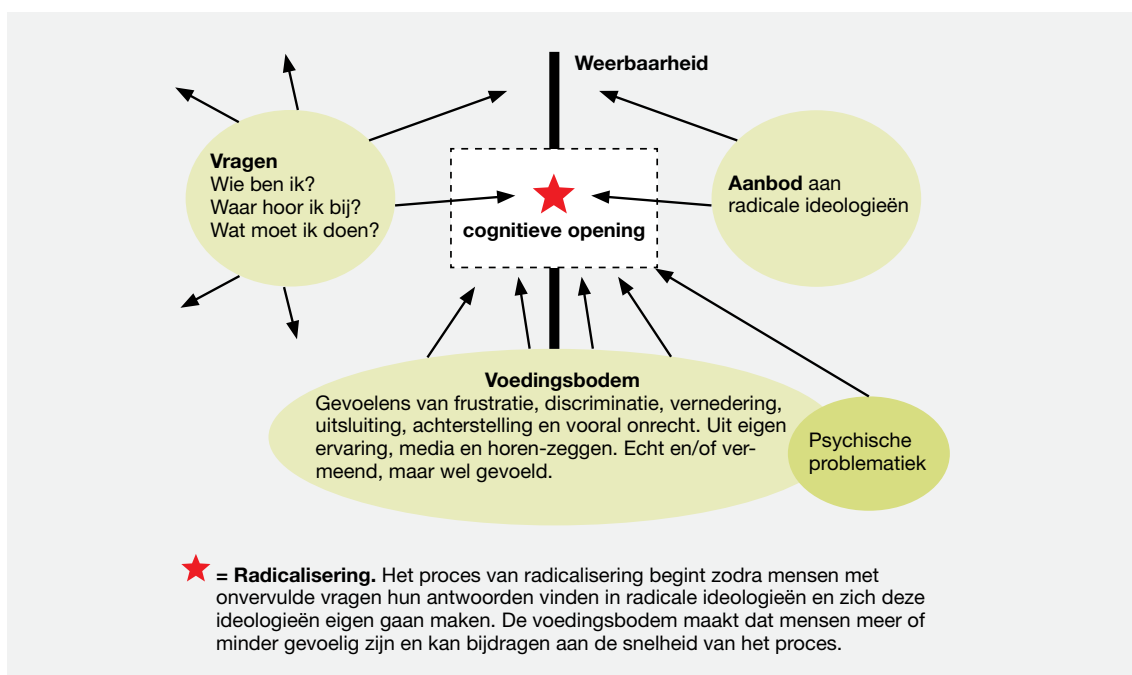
Weerbaarheid

Vragen
Wie ben ik?
Waar hoor ik bij?
Wat moet ik doen?

cognitieve opening

Aanbod aan radicale ideologieën

Voedingsbodem
Gevoelens van frustratie, discriminatie, vernedering, uitsluiting, achterstelling en vooral onrecht. Uit eigen ervaring, media en horen-zeggen. Echt en/of vermeend, maar wel gevoeld.

Psychische problematiek

= Radicalisering. Het proces van radicalisering begint zodra mensen met onvervulde vragen hun antwoorden vinden in radicale ideologieën en zich deze ideologieën eigen gaan maken. De voedingsbodem maakt dat mensen meer of minder gevoelig zijn en kan bijdragen aan de snelheid van het proces.